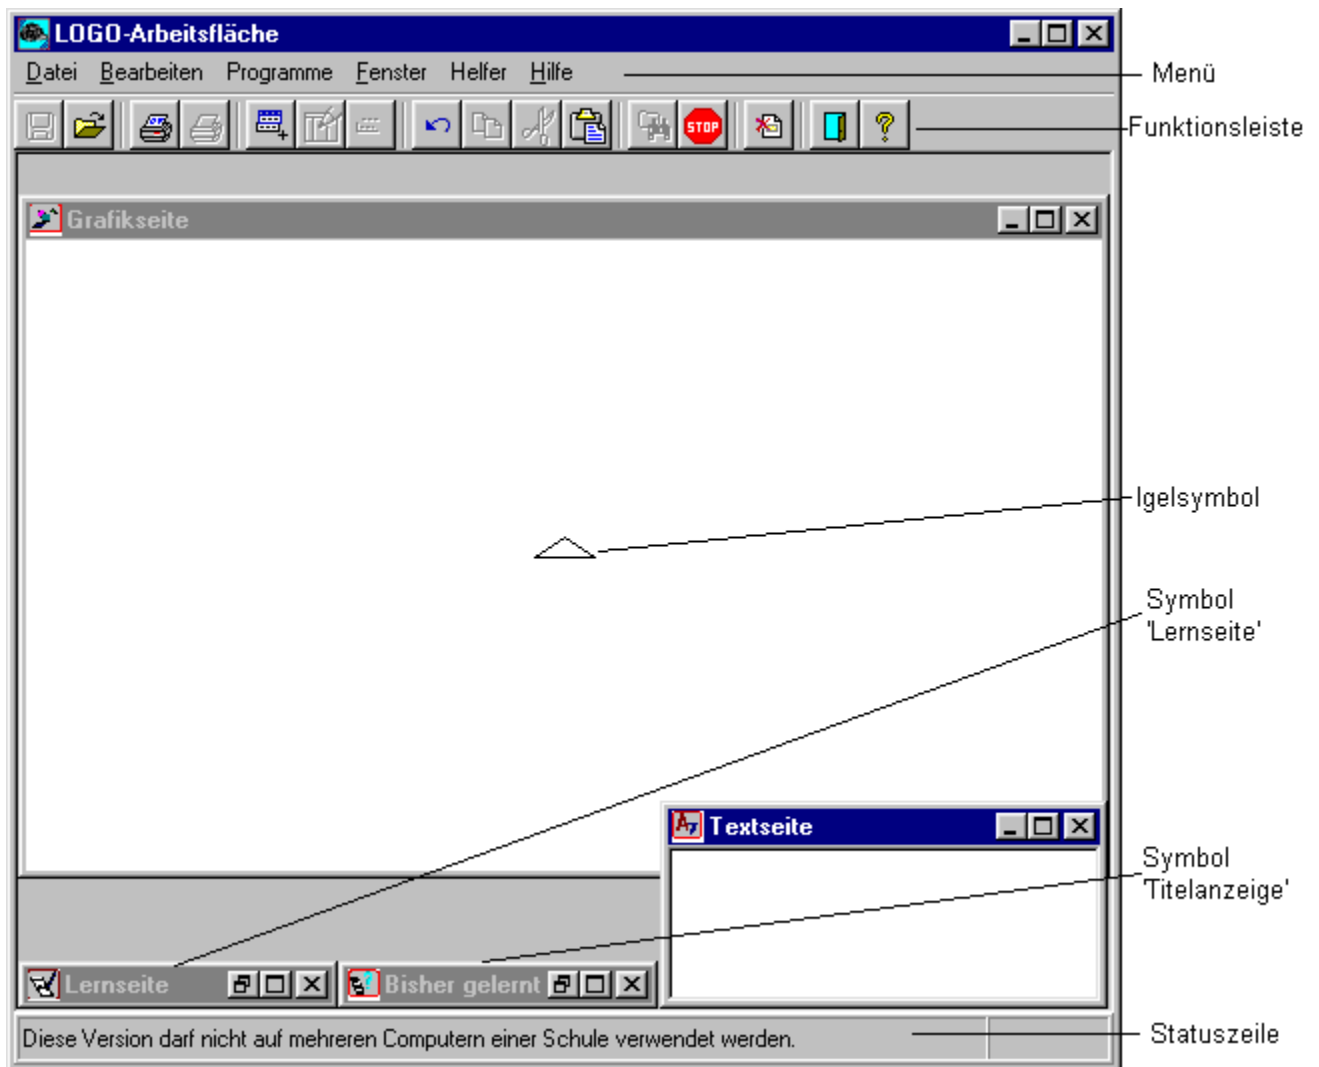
LOGO-Arbeitsfläche

Datei Bearbeiten Programme Fenster Helfer Hilfe

Menü

STOP

Funktionsleiste

Grafikseite

Igelsymbol

Symbol 'Lernseite'

Textseite

Symbol 'Titelanzeige'

Lernseite

Bisher gelernt

Diese Version darf nicht auf mehreren Computern einer Schule verwendet werden.

Statuszeile